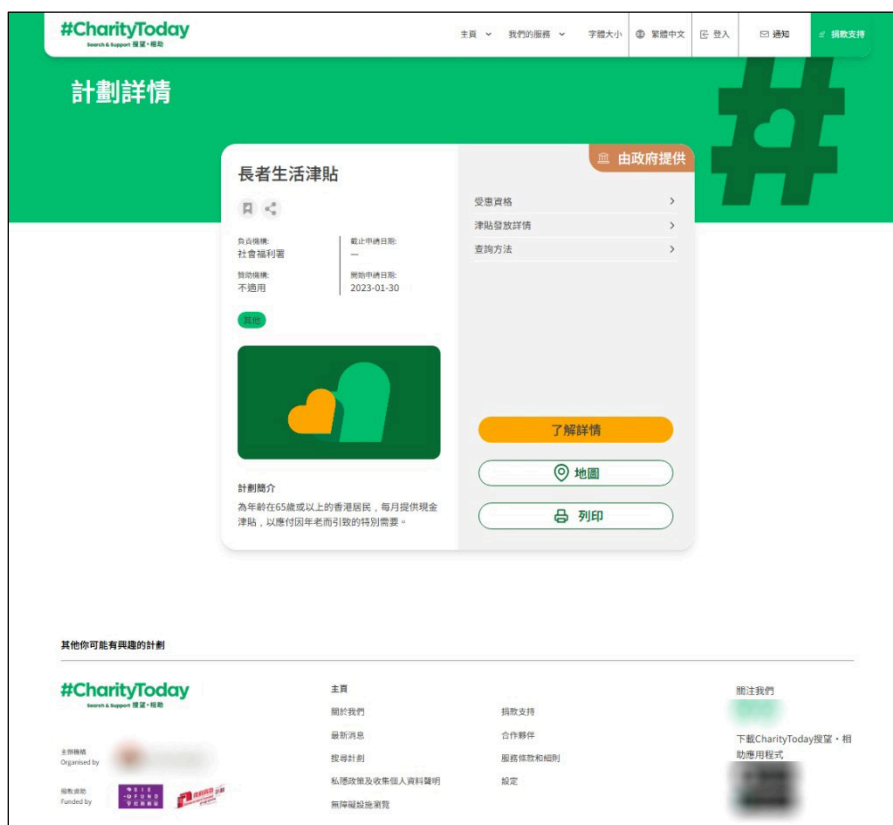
#CharityToday
Search & Support 搜望・相助

主頁 我們的服務 字體大小 繁體中文 登入 通知 捐款支持

計劃詳情

由政府提供

長者生活津貼

負責機構:
社會福利署

截止申請日期:
—

贊助機構:
不適用

開始申請日期:
2023-01-30

其他

計劃簡介
為年齡在65歲或以上的香港居民，每月提供現金津貼，以應付因年老而引致的特別需要。

受惠資格
津貼發放詳情
查詢方法

了解詳情
地圖
列印

其他你可能有興趣的計劃

#CharityToday
Search & Support 搜望・相助

主辦機構
Organised by

捐款資助
Funded by

主頁
關於我們
最新消息
搜尋計劃
私隱政策及收集個人資料聲明
無障礙設施瀏覽

捐款支持
合作夥伴
服務條款和細則
設定

關注我們

下載CharityToday搜望・相助應用程式